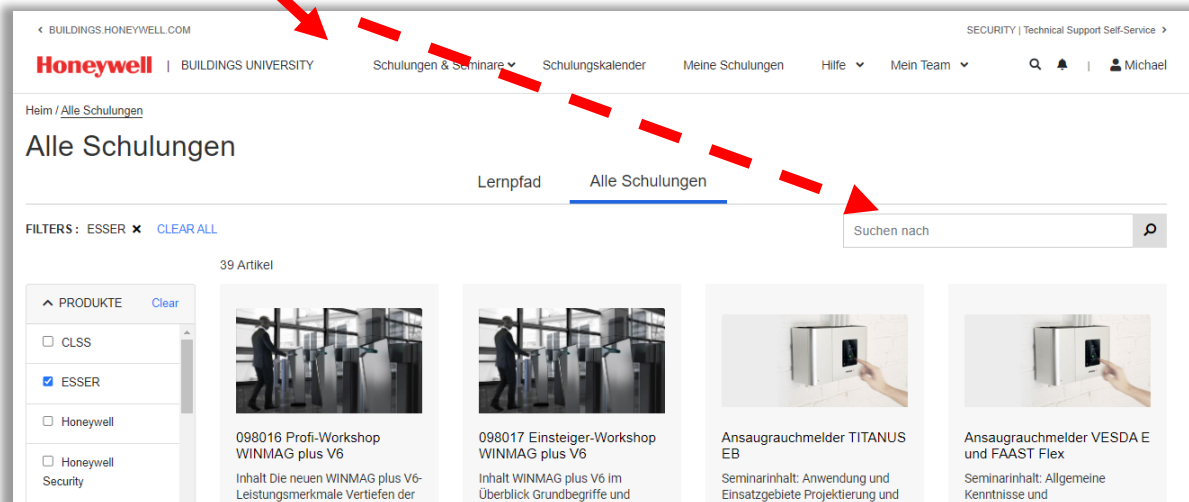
< BUILDINGS.HONEYWELL.COM

SECURITY | Technical Support Self-Service >

Honeywell | BUILDINGS UNIVERSITY

Schulungen & Seminare ˅ Schulungskalender Meine Schulungen Hilfe ˅ Mein Team ˅ Michael

Heim / Alle Schulungen

Alle Schulungen

Lernpfad Alle Schulungen

FILTERS : ESSER ✕ CLEAR ALL

Suchen nach

39 Artikel

^ PRODUKTE Clear

CLSS

ESSER

Honeywell

Honeywell Security

098016 Profi-Workshop WINMAG plus V6

Inhalt Die neuen WINMAG plus V6-Leistungsmerkmale Vertiefen der

098017 Einsteiger-Workshop WINMAG plus V6

Inhalt WINMAG plus V6 im Überblick Grundbegriffe und

Ansaugrauchmelder TITANUS EB

Seminarinhalt: Anwendung und Einsatzgebiete Projektierung und

Ansaugrauchmelder VESDA E und FAAST Flex

Seminarinhalt: Allgemeine Kenntnisse und